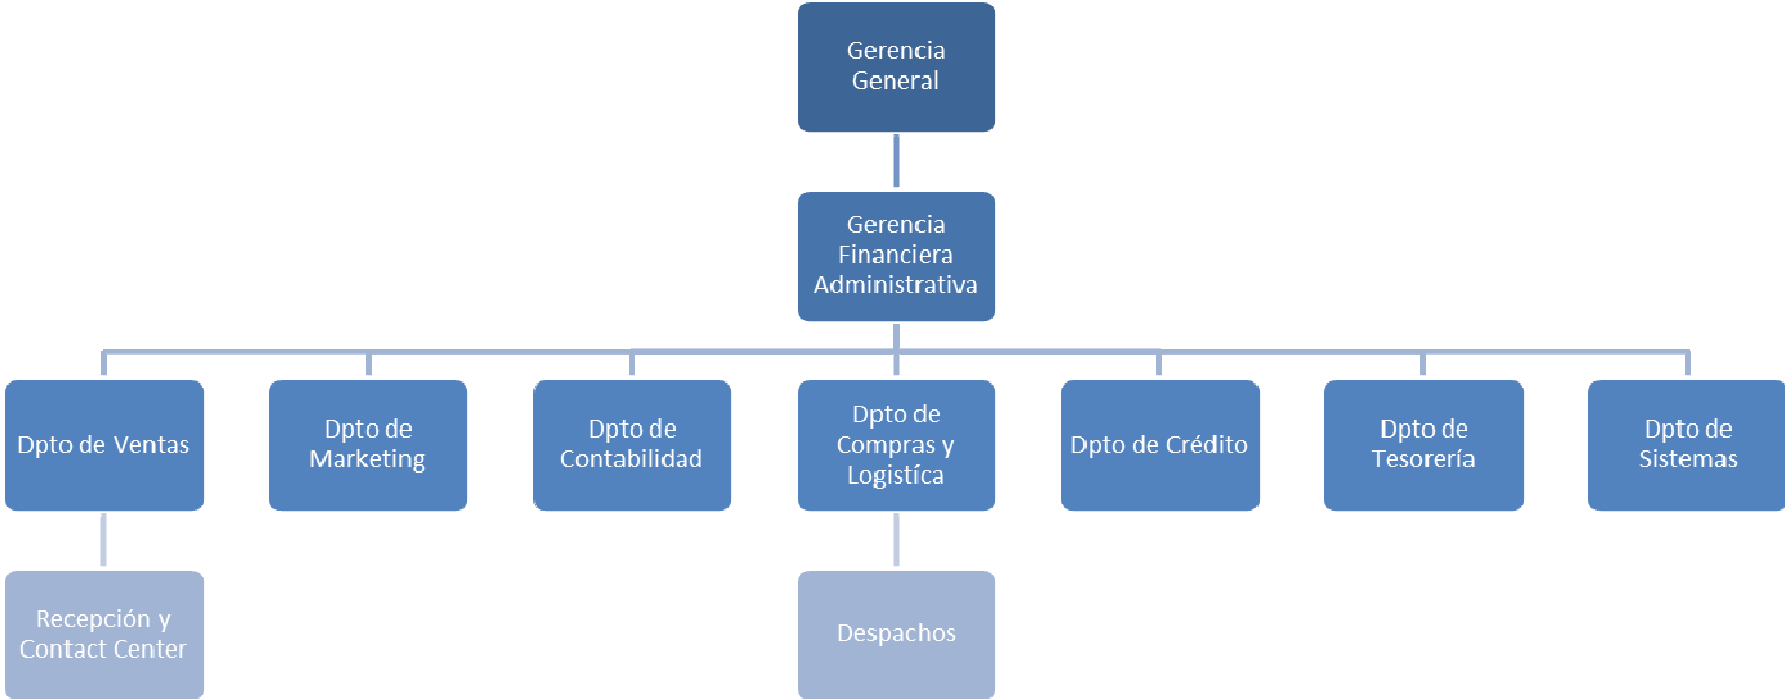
Gerencia General

Gerencia Financiera Administrativa

Dpto de Ventas

Dpto de Marketing

Dpto de Contabilidad

Dpto de Compras y Logistíca

Dpto de Crédito

Dpto de Tesorería

Dpto de Sistemas

Recepción y Contact Center

Despachos